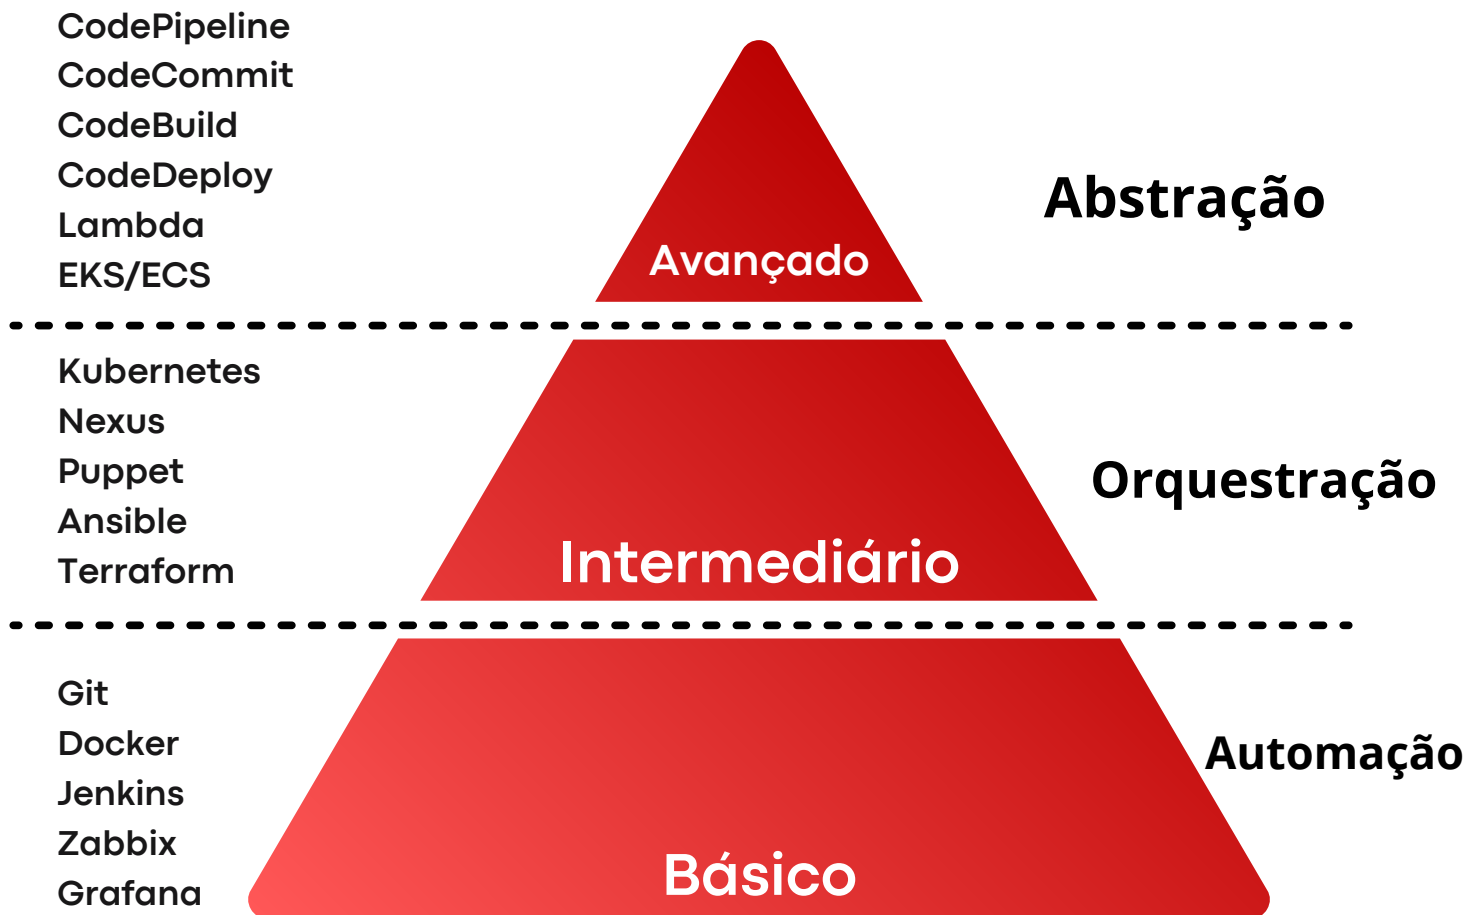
CodePipeline
CodeCommit
CodeBuild
CodeDeploy
Lambda
EKS/ECS

Avançado

Abstração

Kubernetes
Nexus
Puppet
Ansible
Terraform

Intermediário

Orquestração

Git
Docker
Jenkins
Zabbix
Grafana

Básico

Automação